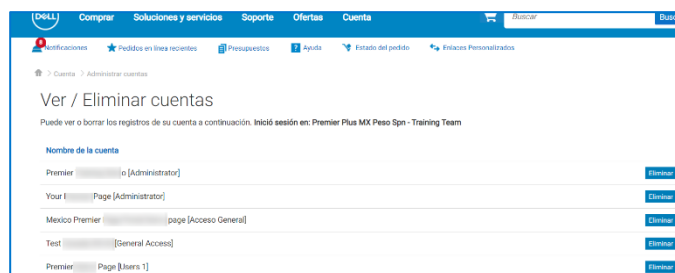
DELL Comprar Soluciones y servicios Soporte Ofertas Cuenta Buscar Bus

Notificaciones Pedidos en línea recientes Presupuestos Ayuda Estado del pedido Enlaces Personalizados

Cuenta > Administrar cuentas

Ver / Eliminar cuentas

Puede ver o borrar los registros de su cuenta a continuación. Inició sesión en: Premier Plus MX Peso Spn - Training Team

Nombre de la cuenta

Premier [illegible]o [Administrator] Eliminar

Your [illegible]Page [Administrator] Eliminar

Mexico Premier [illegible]page [Acceso General] Eliminar

Test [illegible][General Access] Eliminar

Premier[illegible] Page [Users 1] Eliminar